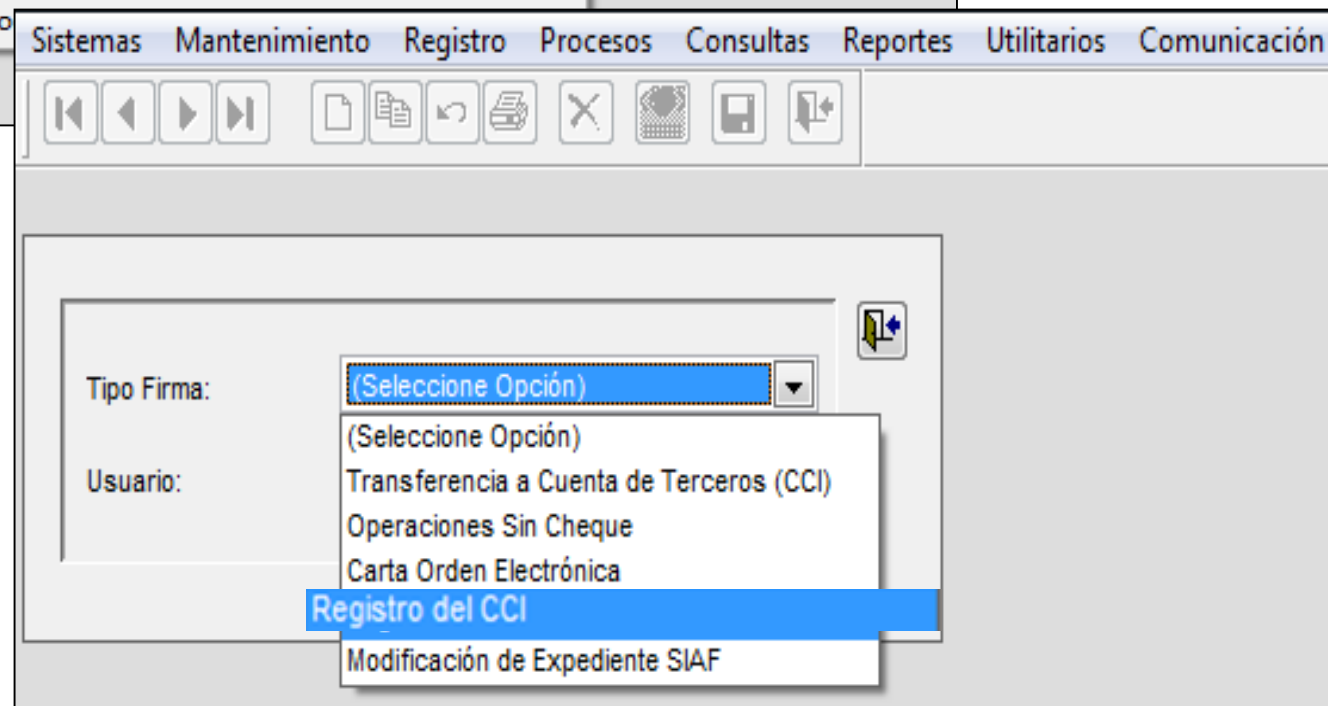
Sistemas Mantenimiento Registro Procesos Consultas Reportes Utilitarios Comunicación

Tipo Firma: (Seleccione Opción)

Usuario:

(Seleccione Opción)
Transferencia a Cuenta de Terceros (CCI)
Operaciones Sin Cheque
Carta Orden Electrónica
Registro del CCI
Modificación de Expediente SIAF